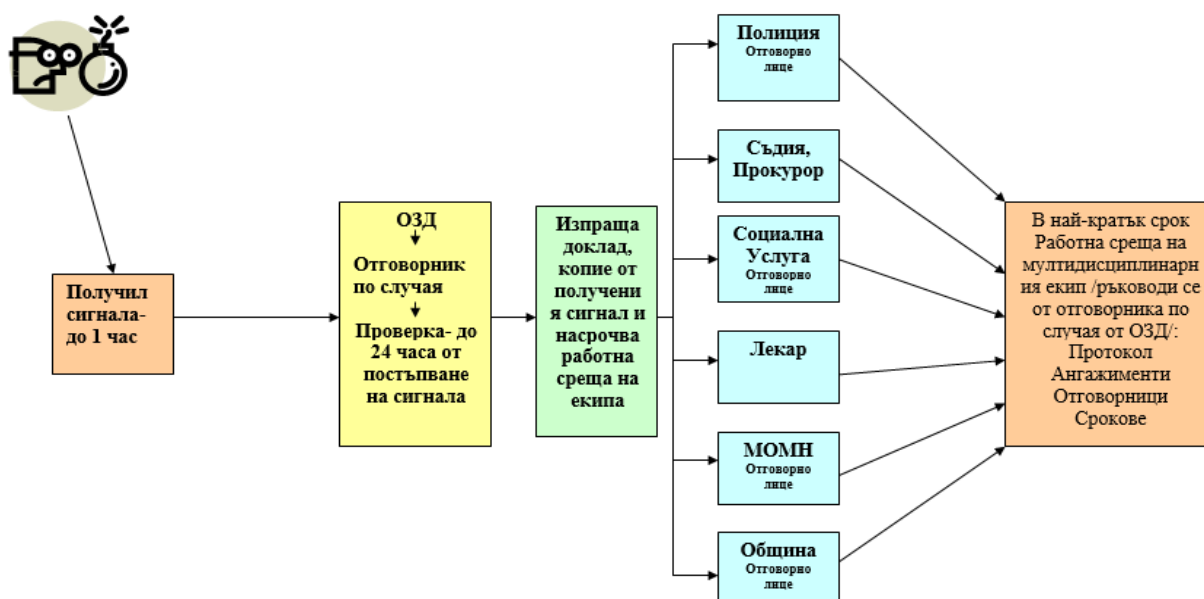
Получил сигнала- до 1 час

ОЗД
Отговорник по случая
Проверка- до 24 часа от постъпване на сигнала

Изпраща доклад, копие от получения сигнал и насрочва работна среща на екипа

Полиция
Отговорно лице

Съдия, Прокурор

Социална Услуга
Отговорно лице

Лекар

МОМН
Отговорно лице

Община
Отговорно лице

В най-кратък срок Работна среща на мултидисциплинарния екип /ръководи се от отговорника по случая от ОЗД/:
Протокол
Ангажименти
Отговорници
Срокове